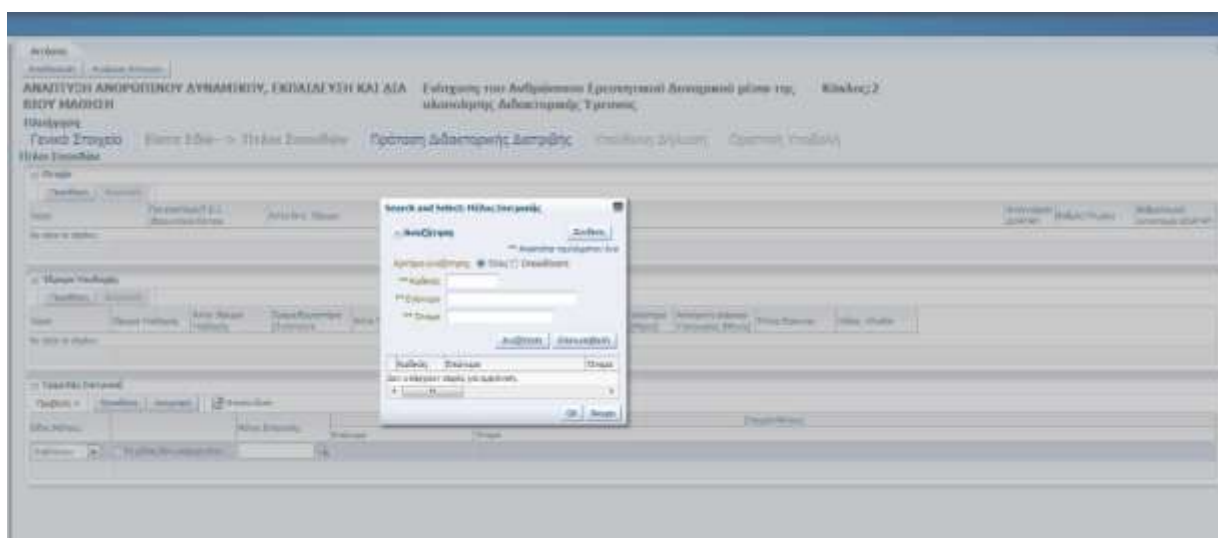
Ενέργεια

ΑΝΑΠΤΥΞΗ ΑΝΘΡΩΠΙΝΟΥ ΔΥΝΑΜΙΚΟΥ, ΕΚΠΑΙΔΕΥΣΗ ΚΑΙ ΔΙΑ ΒΙΟΥ ΜΑΘΗΣΗ

Ενίσχυση του Ανθρώπινου Ερευνητικού Δυναμικού μέσω της υλοποίησης Διδακτορικής Έρευνας

Κύκλος 2

Γενικά Στοιχεία

Πρόταση Διδακτορικής Διατριβής

Search and Select: Μέλος Επιτροπής

Αναζήτηση

Αναζήτηση

Κριτήρια αναζήτησης Όλα Οποιοδήποτε

** Κωδικός

** Επώνυμο

** Όνομα

Αναζήτηση Επαναφορά

Κωδικός Επώνυμο Όνομα

Δεν υπάρχουν σειρές για εμφάνιση.

OK Άκυρο